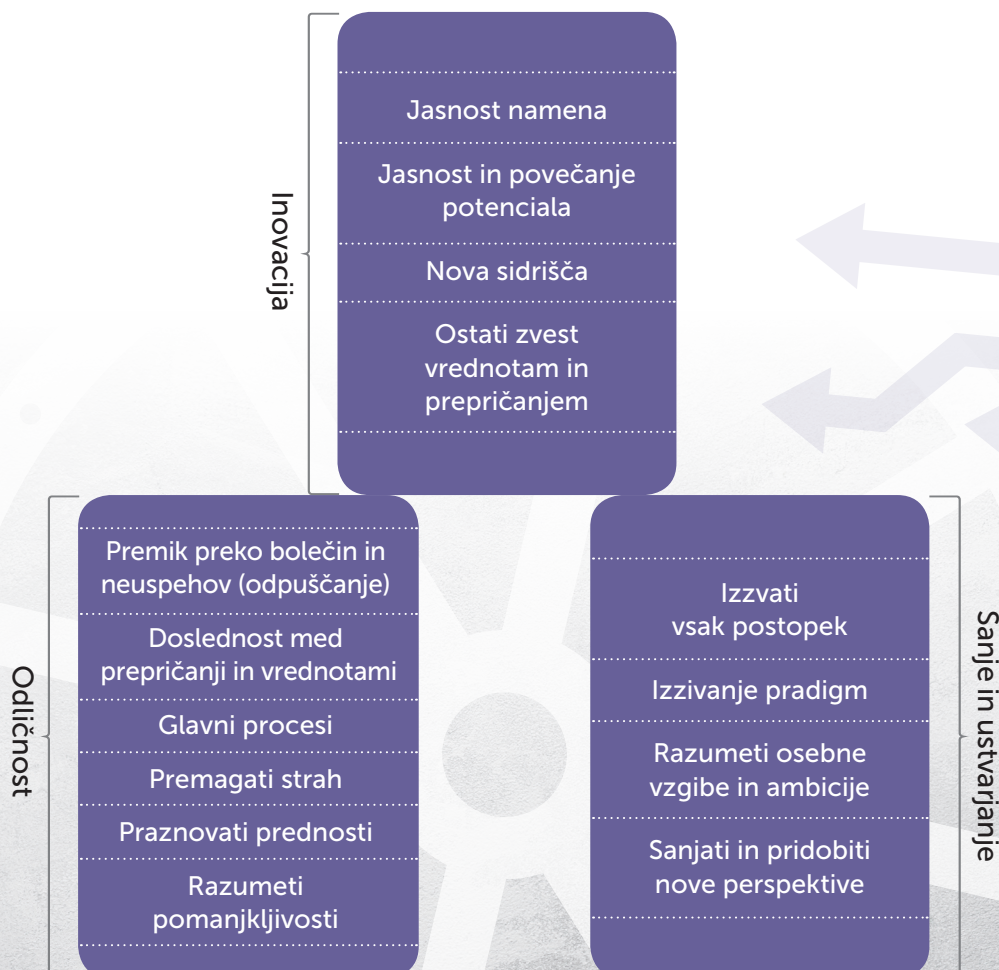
Inovacija

Jasnost namena

Jasnost in povečanje potenciala

Nova sidrišča

Ostati zvest vrednotam in prepričanjem

Odličnost

Premik preko bolečin in neuspehov (odpuščanje)

Doslednost med prepričanji in vrednotami

Glavni procesi

Premagati strah

Praznovati prednosti

Razumeti pomanjkljivosti

Sanje in ustvarjanje

Izzvati vsak postopek

Izzivanje pradigm

Razumeti osebne vzgibe in ambicije

Sanjati in pridobiti nove perspektive